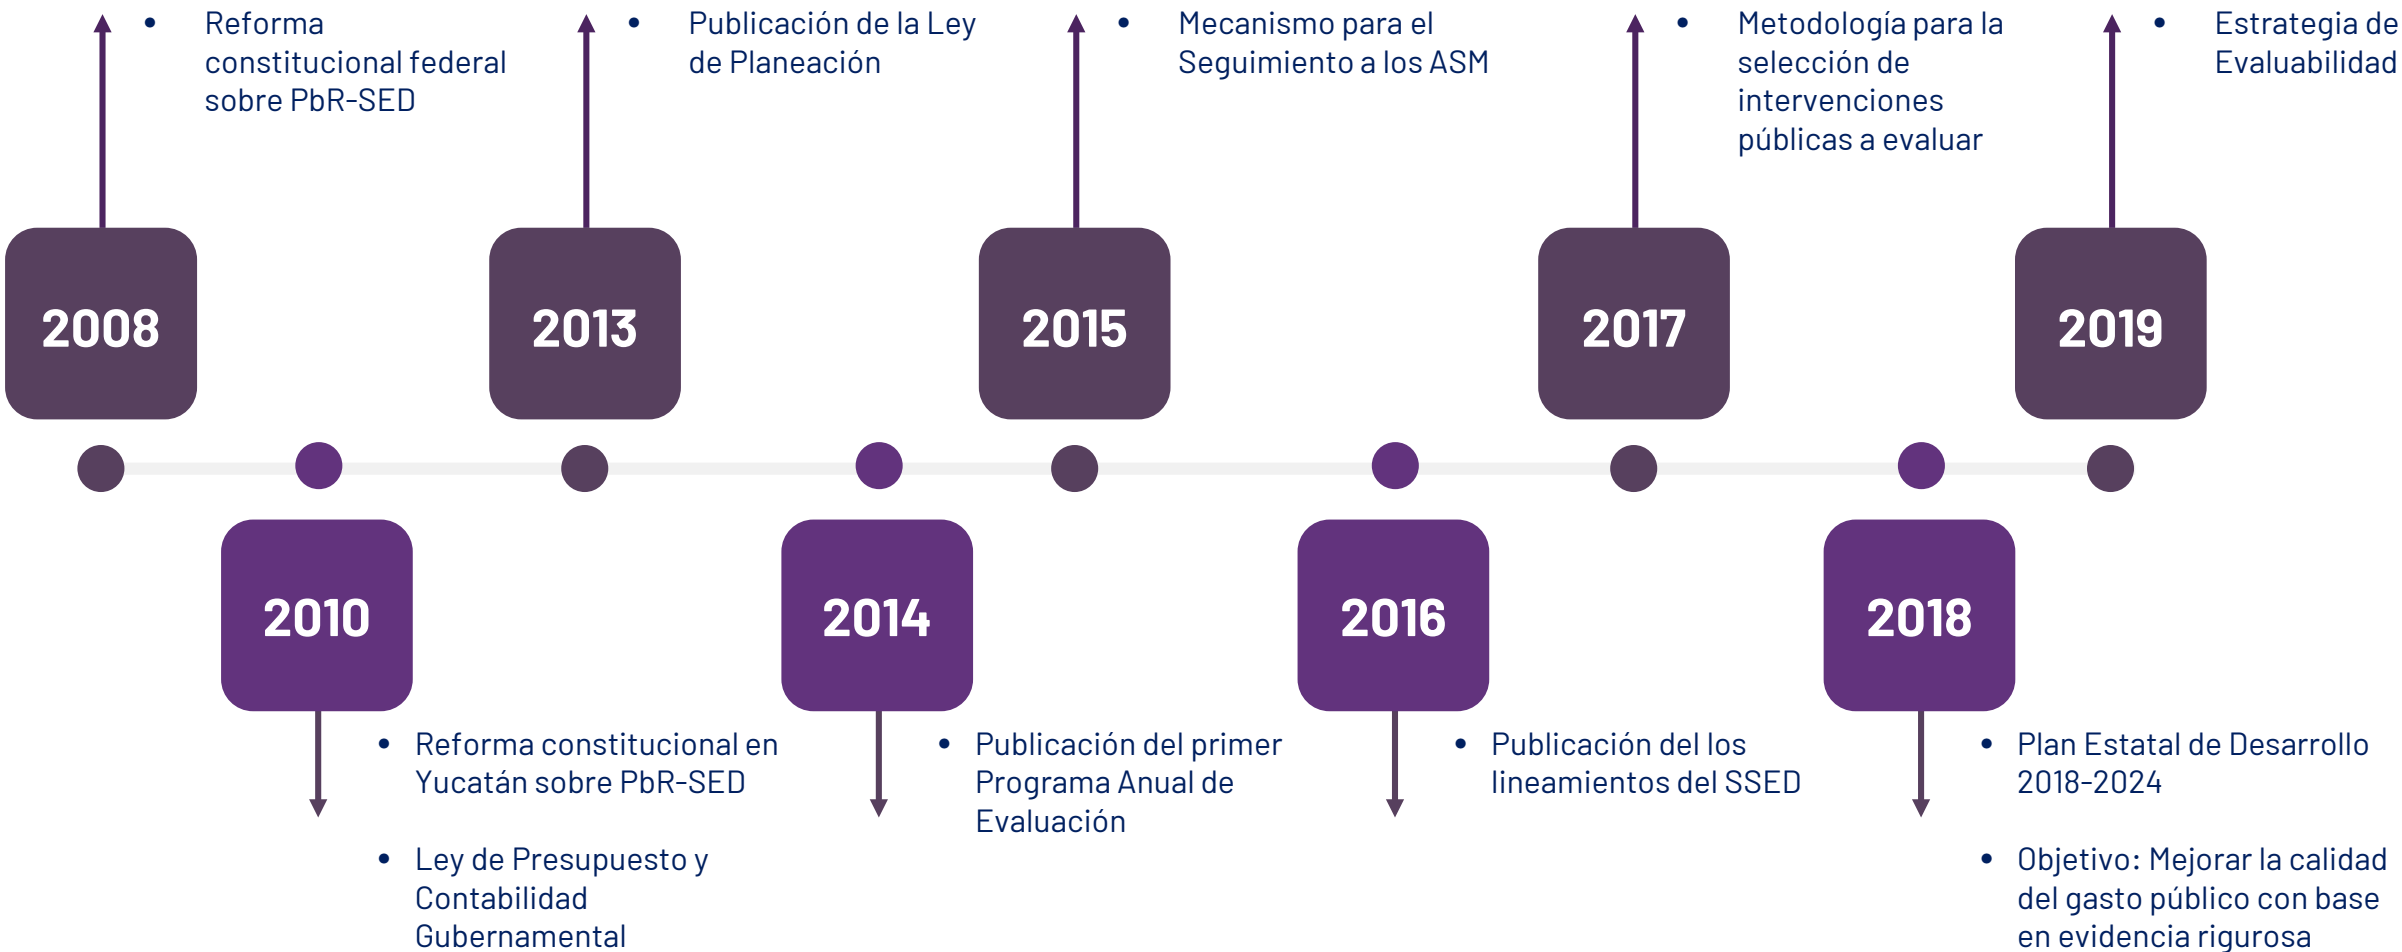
2008
- Reforma constitucional federal sobre PbR-SED

2010
- Reforma constitucional en Yucatán sobre PbR-SED
- Ley de Presupuesto y Contabilidad Gubernamental

2013
- Publicación de la Ley de Planeación

2014
- Publicación del primer Programa Anual de Evaluación

2015
- Mecanismo para el Seguimiento a los ASM

2016
- Publicación del los lineamientos del SSED

2017
- Metodología para la selección de intervenciones públicas a evaluar

2018
- Plan Estatal de Desarrollo 2018-2024
- Objetivo: Mejorar la calidad del gasto público con base en evidencia rigurosa

2019
- Estrategia de Evaluabilidad